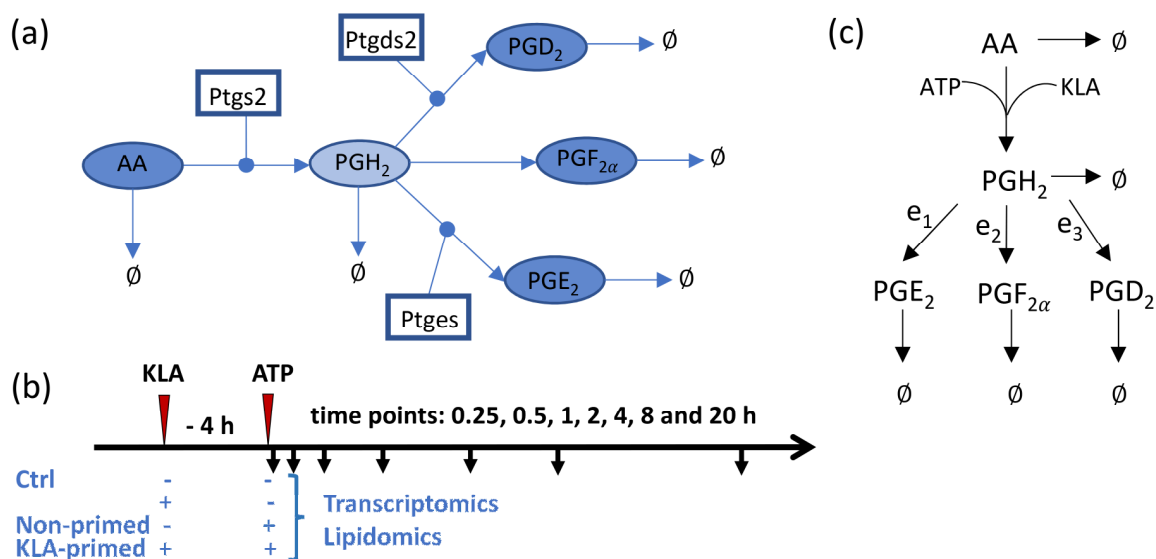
(a)

Ptgds2

$PGD_2$ → ∅

Ptgs2

AA

$PGH_2$

$PGF_{2\alpha}$ → ∅

∅

∅

$PGE_2$ → ∅

Ptges

(b)

KLA

ATP

- 4 h

time points: 0.25, 0.5, 1, 2, 4, 8 and 20 h

| | | |
|---|---|---|
| Ctrl | - | - |
| | + | - |
| Non-primed | - | + |
| KLA-primed | + | + |

Transcriptomics
Lipidomics

(c)

AA → ∅

ATP

KLA

$PGH_2$ → ∅

$e_1$

$e_2$

$e_3$

$PGE_2$

$PGF_{2\alpha}$

$PGD_2$

∅

∅

∅